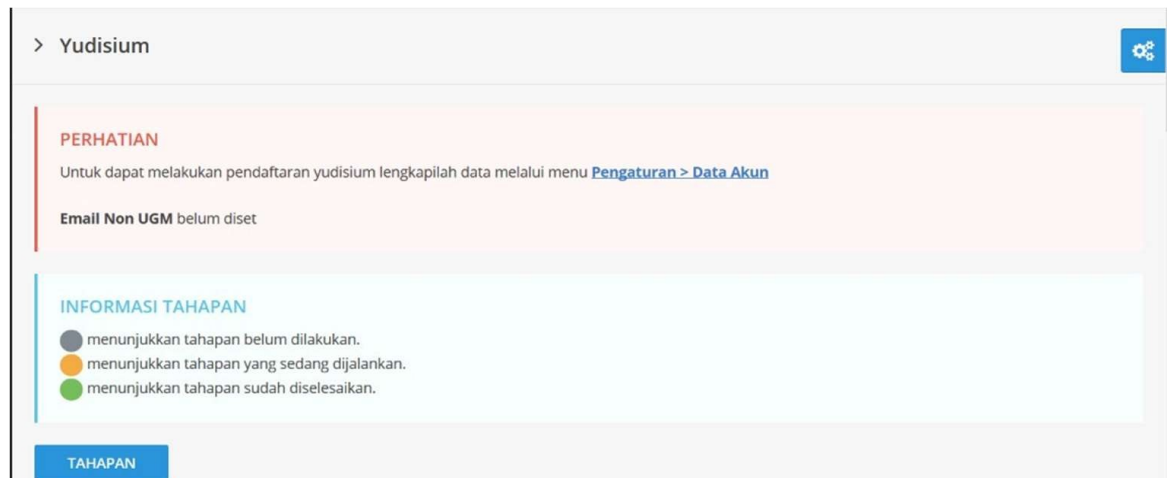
> Yudisium

PERHATIAN

Untuk dapat melakukan pendaftaran yudisium lengkapilah data melalui menu Pengaturan > Data Akun

Email Non UGM belum diset

INFORMASI TAHAPAN

menunjukkan tahapan belum dilakukan.
menunjukkan tahapan yang sedang dijalankan.
menunjukkan tahapan sudah diselesaikan.

TAHAPAN